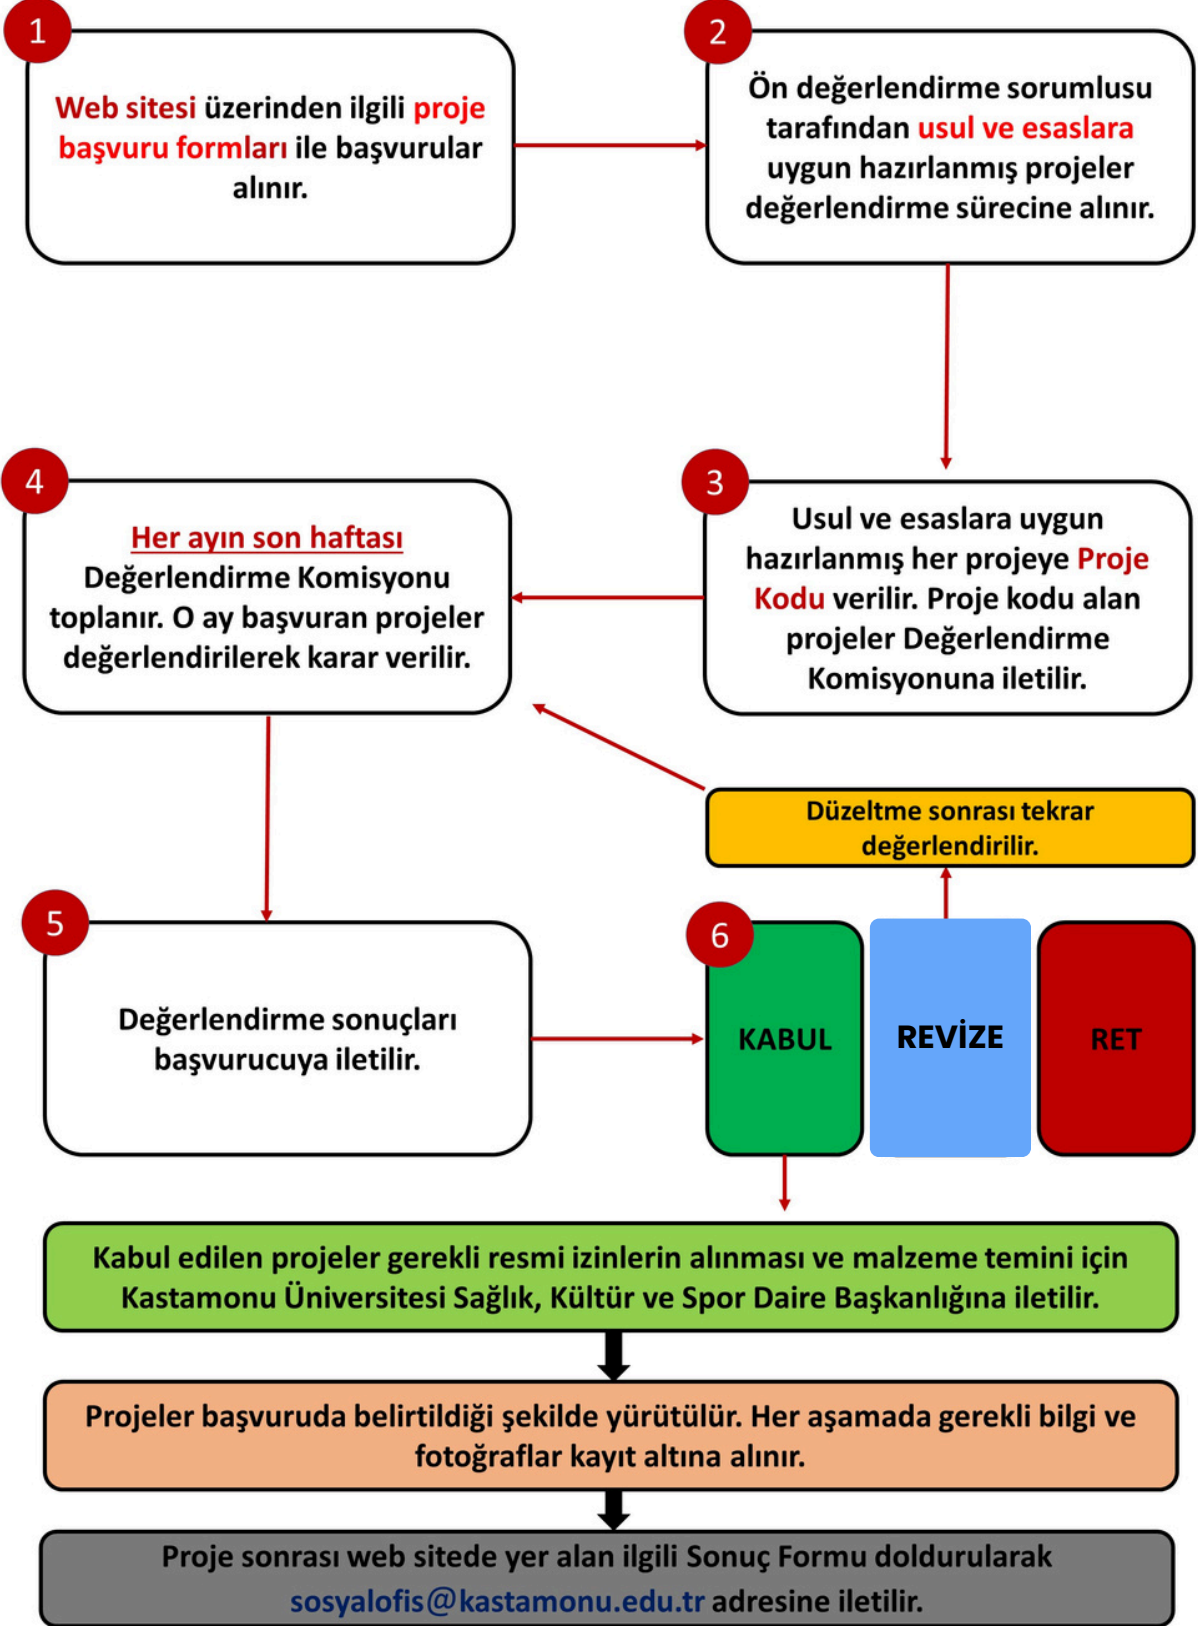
1

Web sitesi üzerinden ilgili proje başvuru formları ile başvurular alınır.

2

Ön değerlendirme sorumlusu tarafından usul ve esaslara uygun hazırlanmış projeler değerlendirme sürecine alınır.

4

Her ayın son haftası Değerlendirme Komisyonu toplanır. O ay başvuran projeler değerlendirilerek karar verilir.

3

Usul ve esaslara uygun hazırlanmış her projeye Proje Kodu verilir. Proje kodu alan projeler Değerlendirme Komisyonuna iletilir.

Düzeltme sonrası tekrar değerlendirilir.

5

Değerlendirme sonuçları başvurucuya iletilir.

6

KABUL

REVİZE

RET

Kabul edilen projeler gerekli resmi izinlerin alınması ve malzeme temini için Kastamonu Üniversitesi Sağlık, Kültür ve Spor Daire Başkanlığına iletilir.

Projeler başvuruda belirtildiği şekilde yürütülür. Her aşamada gerekli bilgi ve fotoğraflar kayıt altına alınır.

Proje sonrası web sitede yer alan ilgili Sonuç Formu doldurularak sosyalofis@kastamonu.edu.tr adresine iletilir.